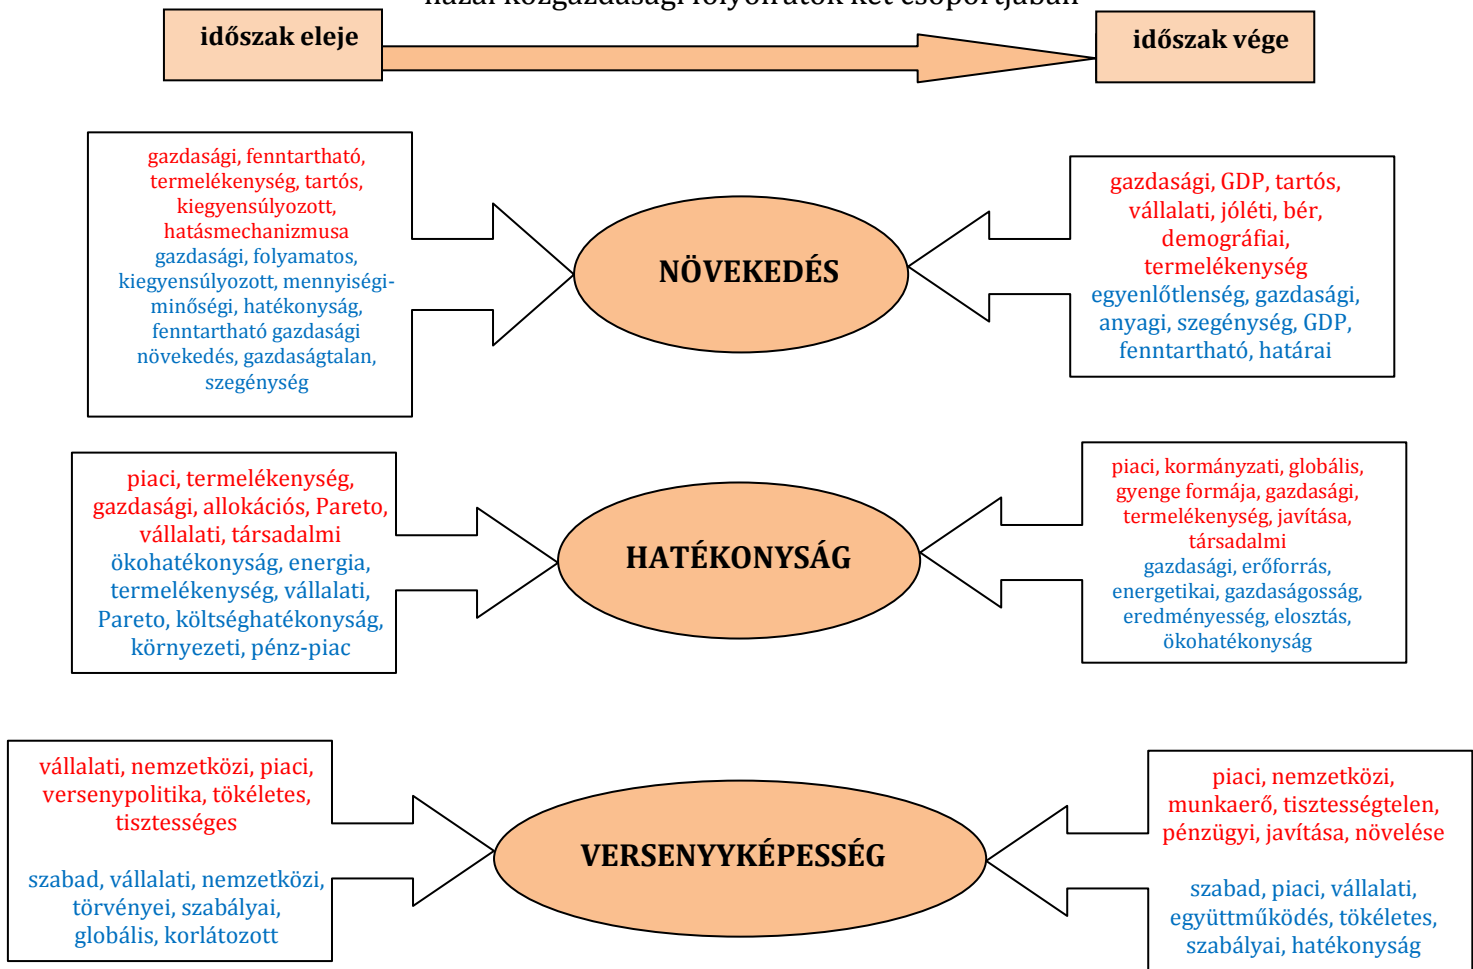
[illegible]

időszak eleje

időszak vége

gazdasági, fenntartható, termelékenység, tartós, kiegyensúlyozott, hatásmechanizmusa
gazdasági, folyamatos, kiegyensúlyozott, mennyiségi-minőségi, hatékonyság, fenntartható gazdasági növekedés, gazdaságtalan, szegénység

NÖVEKEDÉS

gazdasági, GDP, tartós, vállalati, jóléti, bér, demográfiai, termelékenység
egyenlőtlenség, gazdasági, anyagi, szegénység, GDP, fenntartható, határai

piaci, termelékenység, gazdasági, allokációs, Pareto, vállalati, társadalmi
ökohatékonyság, energia, termelékenység, vállalati, Pareto, költséghatékonyság, környezeti, pénz-piac

HATÉKONYSÁG

piaci, kormányzati, globális, gyenge formája, gazdasági, termelékenység, javítása, társadalmi
gazdasági, erőforrás, energetikai, gazdaságosság, eredményesség, elosztás, ökohatékonyság

vállalati, nemzetközi, piaci, versenypolitika, tökéletes, tisztességes

szabad, vállalati, nemzetközi, törvényei, szabályai, globális, korlátozott

VERSENYKÉPESSÉG

piaci, nemzetközi, munkaerő, tisztességtelen, pénzügyi, javítása, növelése

szabad, piaci, vállalati, együttműködés, tökéletes, szabályai, hatékonyság